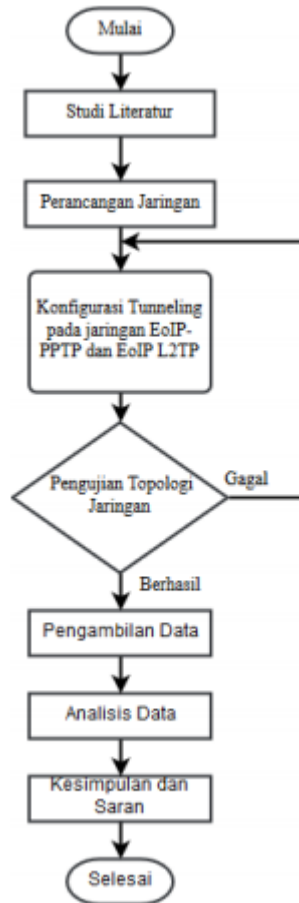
Mulai

Studi Literatur

Perancangan Jaringan

Konfigurasi Tunneling pada jaringan EoIP-PPTP dan EoIP L2TP

Pengujian Topologi Jaringan

Gagal

Berhasil

Pengambilan Data

Analisis Data

Kesimpulan dan Saran

Selesai